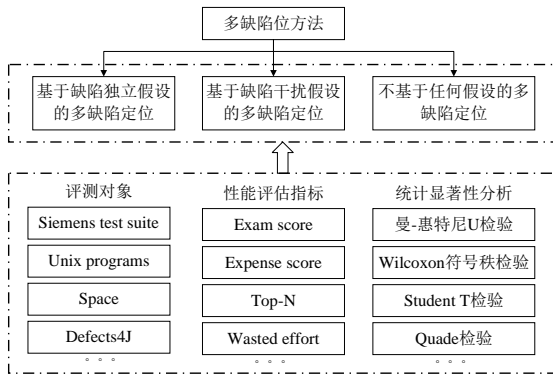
多缺陷位方法

基于缺陷独立假设的多缺陷定位

基于缺陷干扰假设的多缺陷定位

不基于任何假设的多缺陷定位

评测对象

Siemens test suite

Unix programs

Space

Defects4J

。。。

性能评估指标

Exam score

Expense score

Top-N

Wasted effort

。。。

统计显著性分析

曼-惠特尼U检验

Wilcoxon符号秩检验

Student T检验

Quade检验

。。。